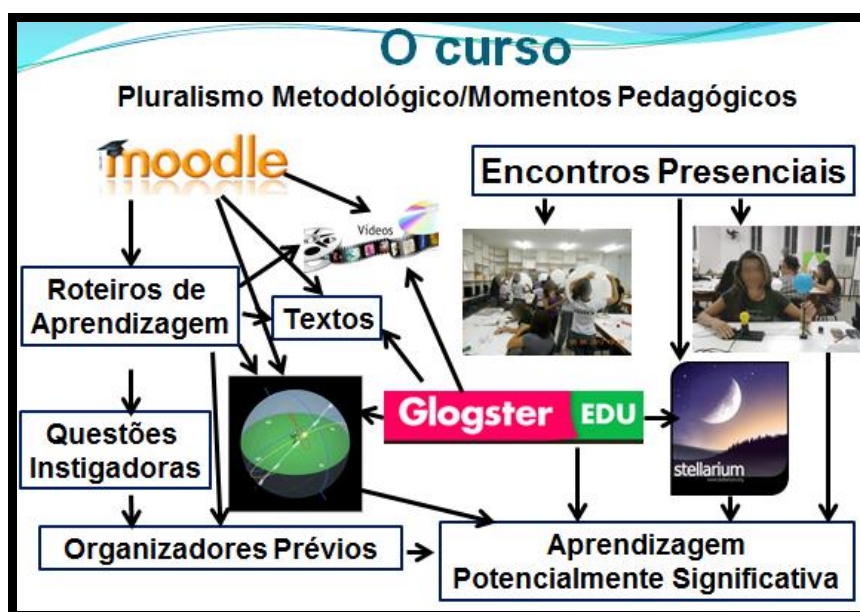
O curso

Pluralismo Metodológico/Momentos Pedagógicos

moodle

Encontros Presenciais

Vídeos

Roteiros de Aprendizagem

Textos

Questões Instigadoras

Glogster EDU

stellarium

Organizadores Prévios

Aprendizagem Potencialmente Significativa